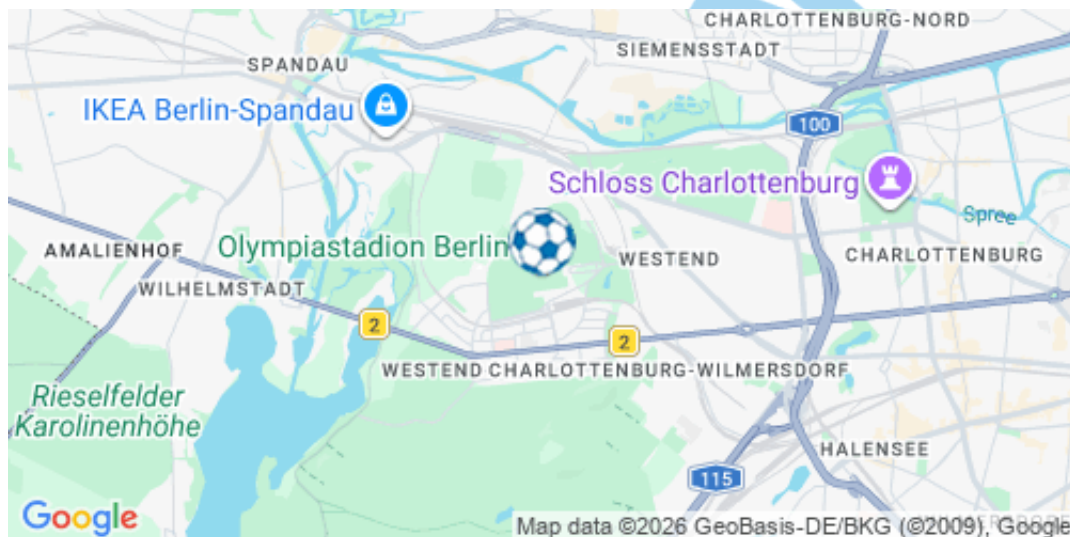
CHARLOTTENBURG-NORD
SIEMENSSTADT
SPANDAU
IKEA Berlin-Spandau
100
Schloss Charlottenburg
Spree
AMALIENHOF
Olympiastadion Berlin
WESTEND
CHARLOTTENBURG
WILHELMSTADT
2
2
WESTEND CHARLOTTENBURG-WILMERSDORF
Rieselfelder Karolinenhöhe
HALENSEE
115
Google
Map data ©2026 GeoBasis-DE/BKG (©2009), Google